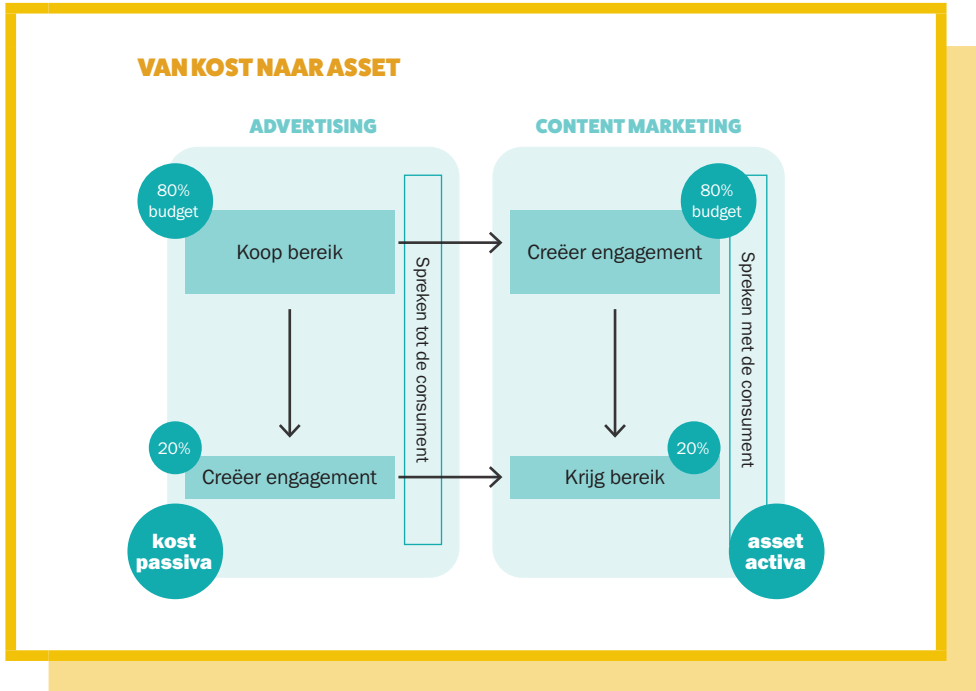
VAN KOST NAAR ASSET

ADVERTISING

80% budget

Koop bereik

20%

Creëer engagement

kost passiva

Spreken tot de consument

CONTENT MARKETING

80% budget

Creëer engagement

20%

Krijg bereik

asset activa

Spreken met de consument